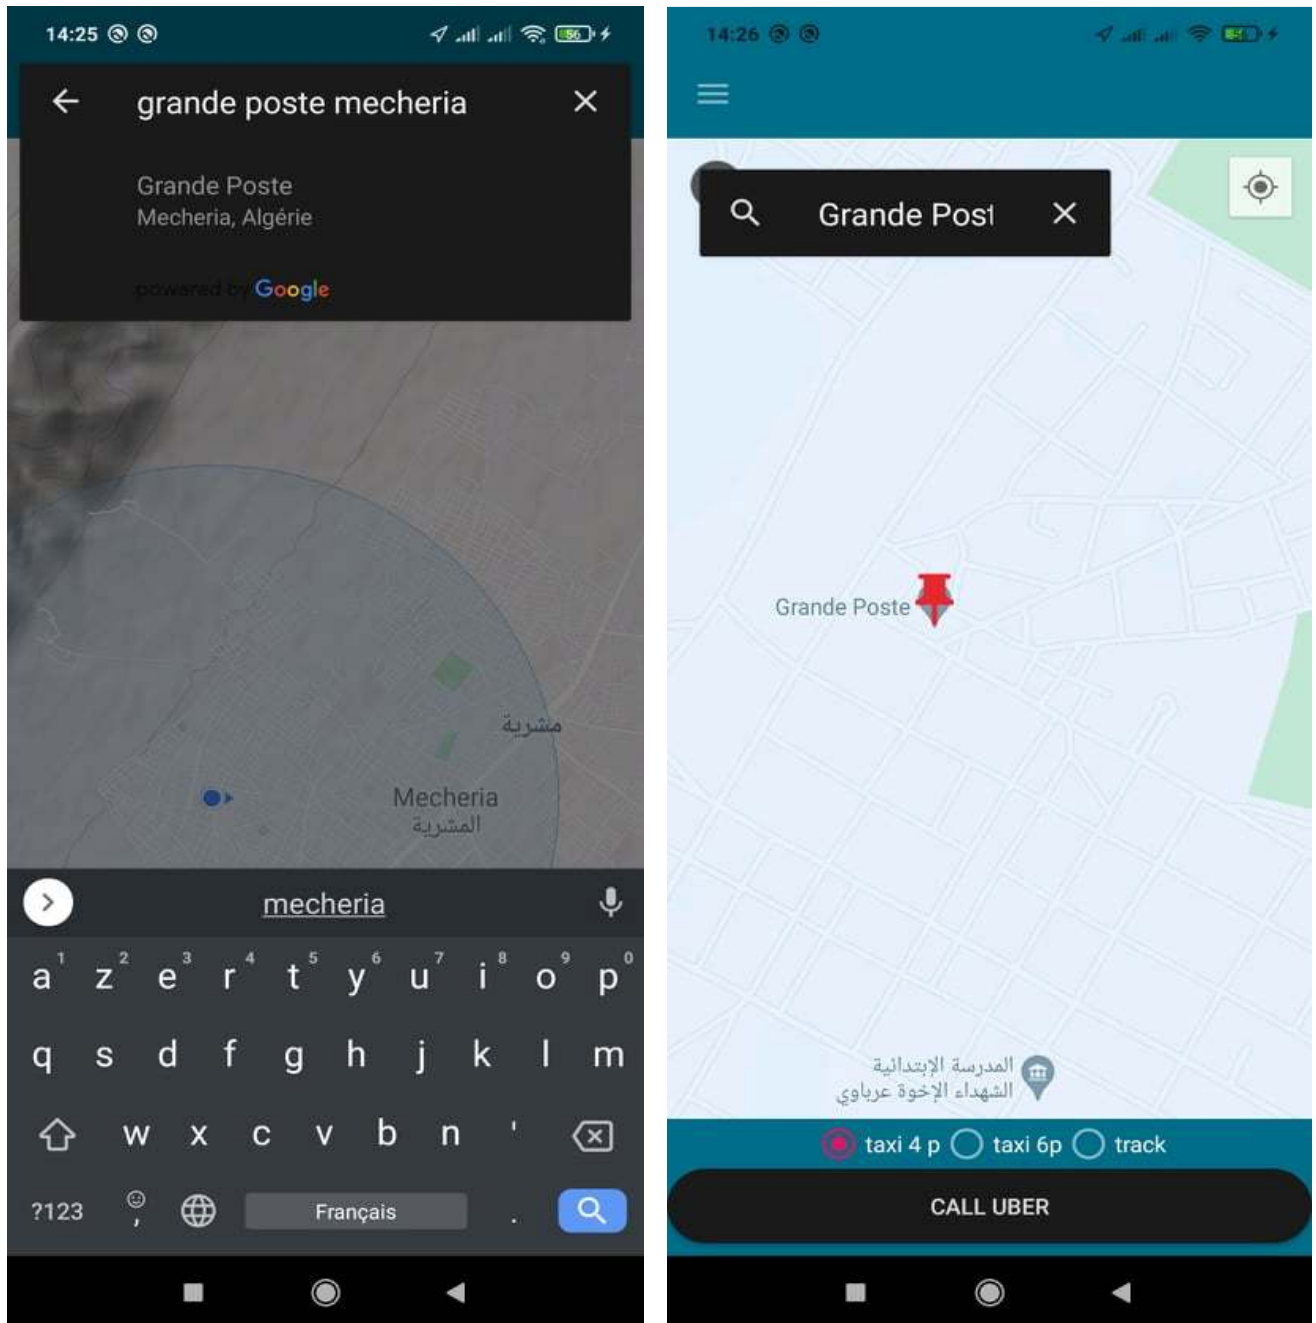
14:25

grande poste mecheria

Grande Poste
Mecheria, Algérie

powered by Google

مشرية

Mecheria
المشرية

mecheria

a 1 z 2 e 3 r 4 t 5 y 6 u 7 i 8 o 9 p 0
q s d f g h j k l m
w x c v b n '
?123 , Français .

14:26

Grande Post

Grande Poste

المدرسة الإبتدائية
الشهداء الإخوة عرباوي

taxi 4 p taxi 6p track

CALL UBER